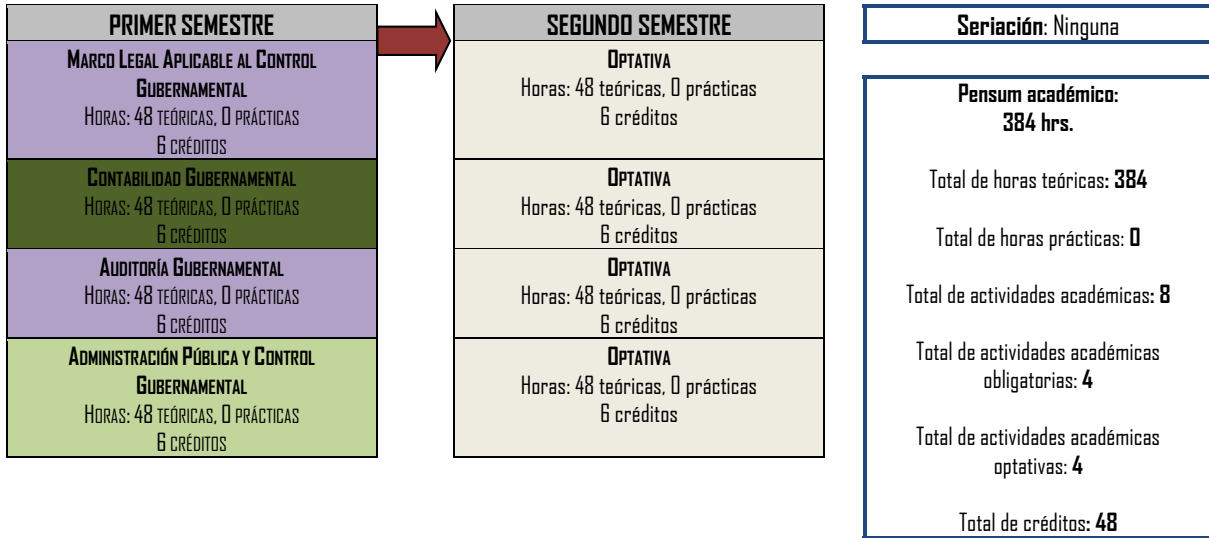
PRIMER SEMESTRE

MARCO LEGAL APLICABLE AL CONTROL GUBERNAMENTAL
HORAS: 48 TEÓRICAS, 0 PRÁCTICAS
6 CRÉDITOS

CONTABILIDAD GUBERNAMENTAL
HORAS: 48 TEÓRICAS, 0 PRÁCTICAS
6 CRÉDITOS

AUDITORÍA GUBERNAMENTAL
HORAS: 48 TEÓRICAS, 0 PRÁCTICAS
6 CRÉDITOS

ADMINISTRACIÓN PÚBLICA Y CONTROL GUBERNAMENTAL
HORAS: 48 TEÓRICAS, 0 PRÁCTICAS
6 CRÉDITOS

SEGUNDO SEMESTRE

OPTATIVA
Horas: 48 teóricas, 0 prácticas
6 créditos

OPTATIVA
Horas: 48 teóricas, 0 prácticas
6 créditos

OPTATIVA
Horas: 48 teóricas, 0 prácticas
6 créditos

OPTATIVA
Horas: 48 teóricas, 0 prácticas
6 créditos

Seriación: Ninguna

Pensum académico: 384 hrs.

Total de horas teóricas: 384

Total de horas prácticas: 0

Total de actividades académicas: 8

Total de actividades académicas obligatorias: 4

Total de actividades académicas optativas: 4

Total de créditos: 48